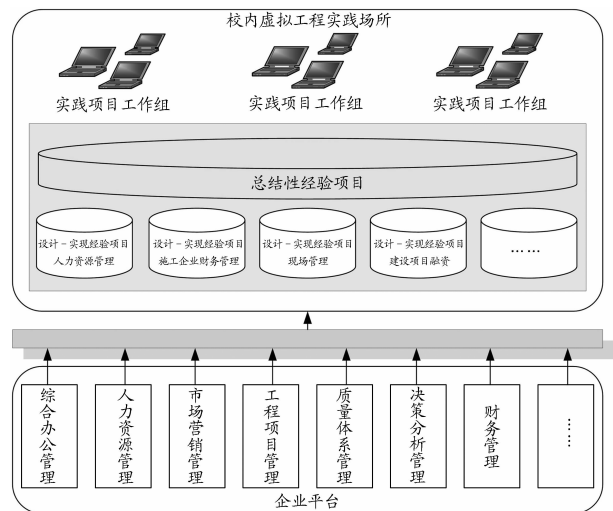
校内虚拟工程实践场所

实践项目工作组

实践项目工作组

实践项目工作组

总结性经验项目

设计－实现经验项目 人力资源管理

设计－实现经验项目 施工企业财务管理

设计－实现经验项目 现场管理

设计－实现经验项目 建设项目融资

……

综合办公管理

人力资源管理

市场营销管理

工程项目管理

质量体系管理

决策分析管理

财务管理

……

企业平台